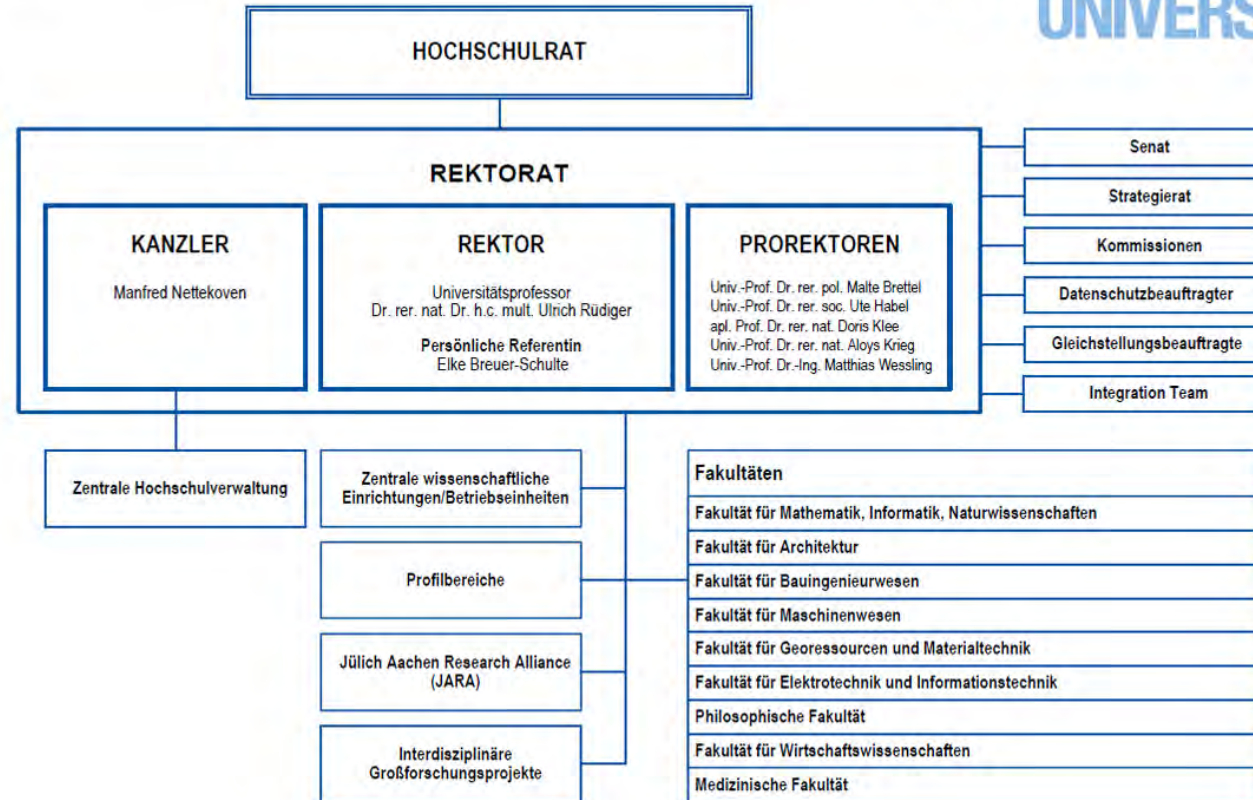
UNIVERS

HOCHSCHULRAT

REKTORAT

KANZLER

Manfred Nettekoven

REKTOR

Universitätsprofessor
Dr. rer. nat. Dr. h.c. mult. Ulrich Rüdiger

Persönliche Referentin
Elke Breuer-Schulte

PROREKTOREN

Univ.-Prof. Dr. rer. pol. Malte Brettel
Univ.-Prof. Dr. rer. soc. Ute Habel
apl. Prof. Dr. rer. nat. Doris Klee
Univ.-Prof. Dr. rer. nat. Aloys Krieg
Univ.-Prof. Dr.-Ing. Matthias Wessling

Senat

Strategierat

Kommissionen

Datenschutzbeauftragter

Gleichstellungsbeauftragte

Integration Team

Zentrale Hochschulverwaltung

Zentrale wissenschaftliche Einrichtungen/Betriebseinheiten

Profilbereiche

Jülich Aachen Research Alliance (JARA)

Interdisziplinäre Großforschungsprojekte

Fakultäten

Fakultät für Mathematik, Informatik, Naturwissenschaften

Fakultät für Architektur

Fakultät für Bauingenieurwesen

Fakultät für Maschinenwesen

Fakultät für Georessourcen und Materialtechnik

Fakultät für Elektrotechnik und Informationstechnik

Philosophische Fakultät

Fakultät für Wirtschaftswissenschaften

Medizinische Fakultät